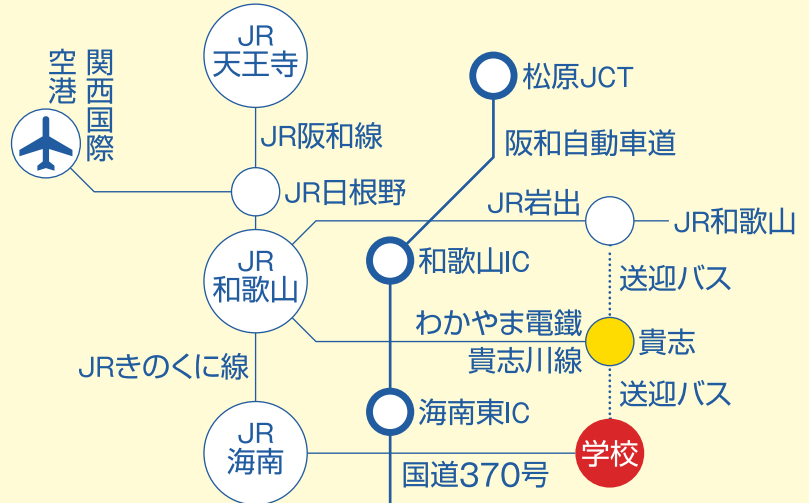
JR
天王寺

関西国際空港

松原JCT

JR阪和線

阪和自動車道

JR日根野

JR岩出

JR和歌山

JR
和歌山

和歌山IC

送迎バス

わかやま電鐵
貴志川線

貴志

JRきのくに線

送迎バス

JR
海南

海南東IC

学校

国道370号